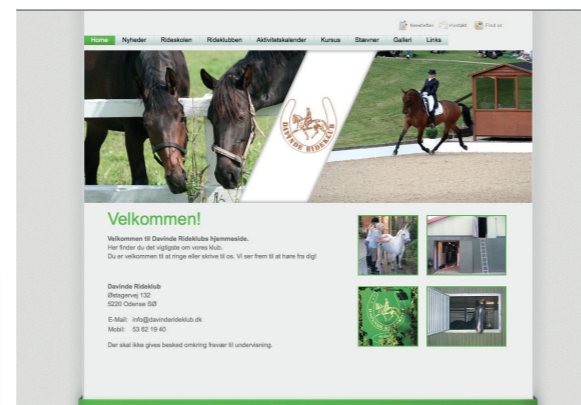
Newsletter Kontakt Find os

Home Nyheder Rideskolen Rideklubben Aktivitetskalender Kursus Stævner Galleri Links

DAVINDE RIDEKLUB

Velkommen!

Velkommen til Davinde Rideklubs hjemmeside.
Her finder du det vigtigste om vores klub.
Du er velkommen til at ringe eller skrive til os. Vi ser frem til at høre fra dig!

Davinde Rideklub
Østagervej 132
5220 Odense SØ

E-Mail: info@davinderideklub.dk
Mobil: 53 62 19 40

Der skal ikke gives besked omkring fravær til undervisning.